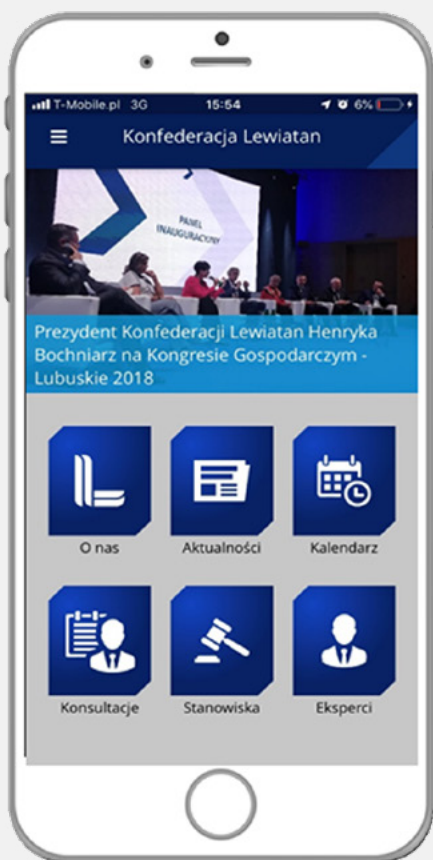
T-Mobile.pl 3G 15:54 6%

Konfederacja Lewiatan

PANEL INAUGURACYJNY

Prezydent Konfederacji Lewiatan Henryka Bochniarz na Kongresie Gospodarczym - Lubuskie 2018

O nas

Aktualności

Kalendarz

Konsultacje

Stanowiska

Eksperci